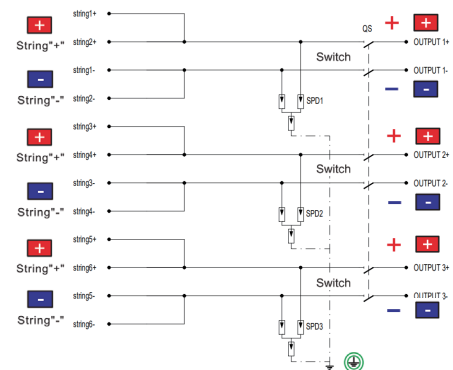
+
String"+"
string1+
string2+
-
String"-"
string1-
string2-
QS
+
+
OUTPUT 1+
Switch
OUTPUT 1-
-
-
SPD1
+
String"+"
string3+
string4+
+
+
OUTPUT 2+
-
String"-"
string3-
string4-
Switch
OUTPUT 2-
-
-
SPD2
+
String"+"
string5+
string6+
+
+
OUTPUT 3+
Switch
-
String"-"
string5-
string6-
OUTPUT 3-
-
-
SPD3